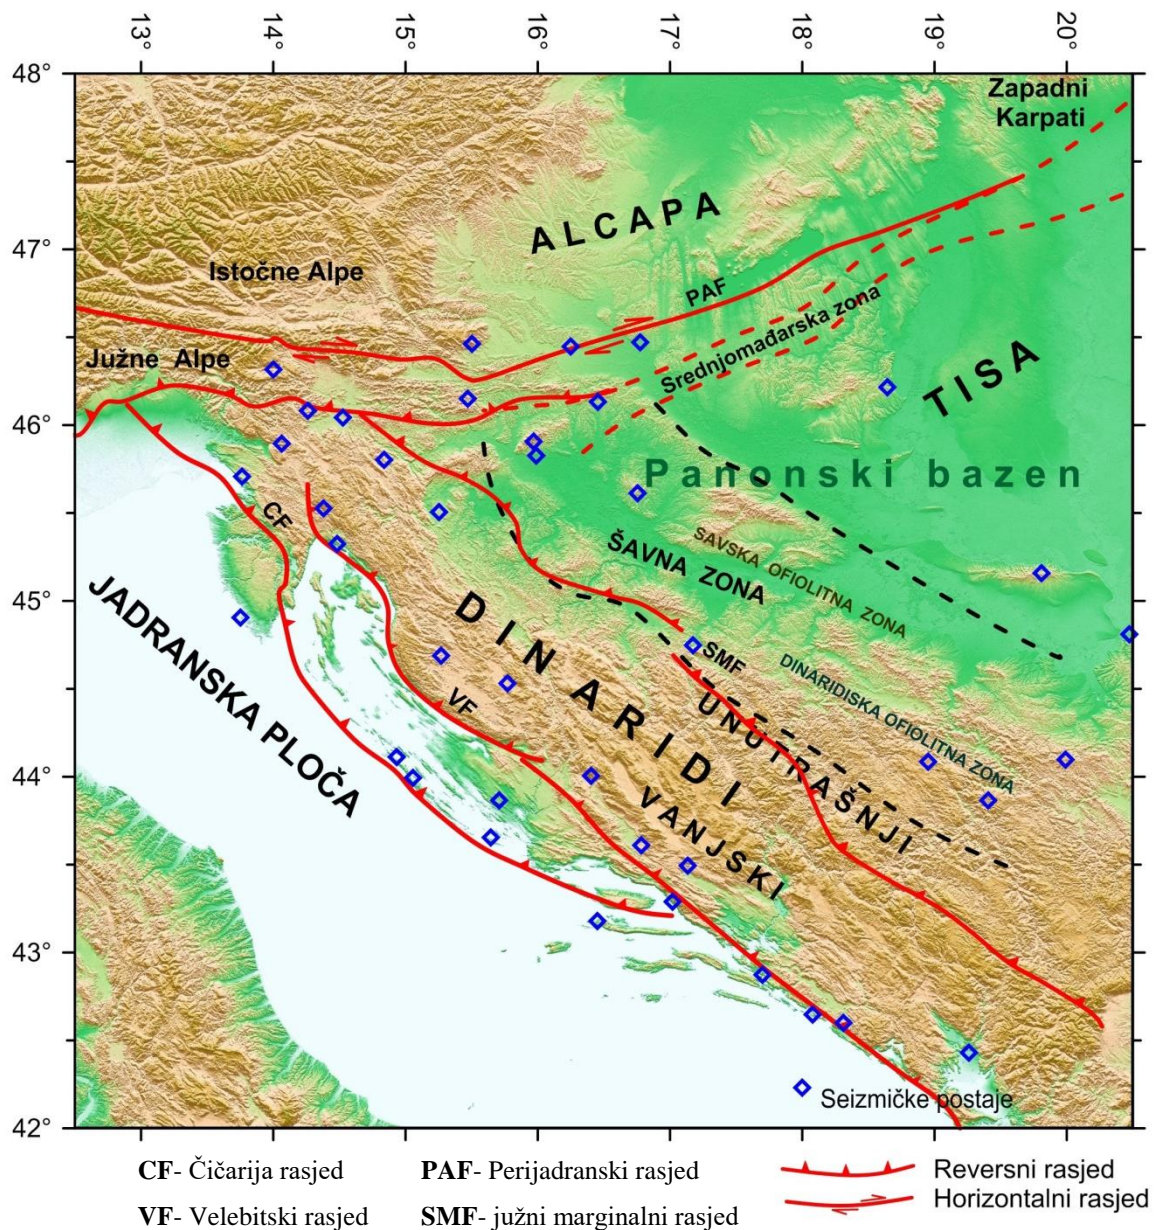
13° 14° 15° 16° 17° 18° 19° 20°

48°
47°
46°
45°
44°
43°
42°

Zapadni Karpati

ALCAPA

Istočne Alpe

PAF

Srednjomađarska zona

Južne Alpe

TISA

Panonski bazen

CF

SAVSKA OFIOLITNA ZONA

ŠAVNA ZONA

JADRANSKA PLOČA

DINARIDI

SMF

DINARIDISKA OFIOLITNA ZONA

VF

UNUTRAŠNJI

VANJSKI

Seizmičke postaje

**CF**- Čičarija rasjed
**VF**- Velebitski rasjed
**PAF**- Perijadranski rasjed
**SMF**- južni marginalni rasjed

Reversni rasjed
Horizontalni rasjed